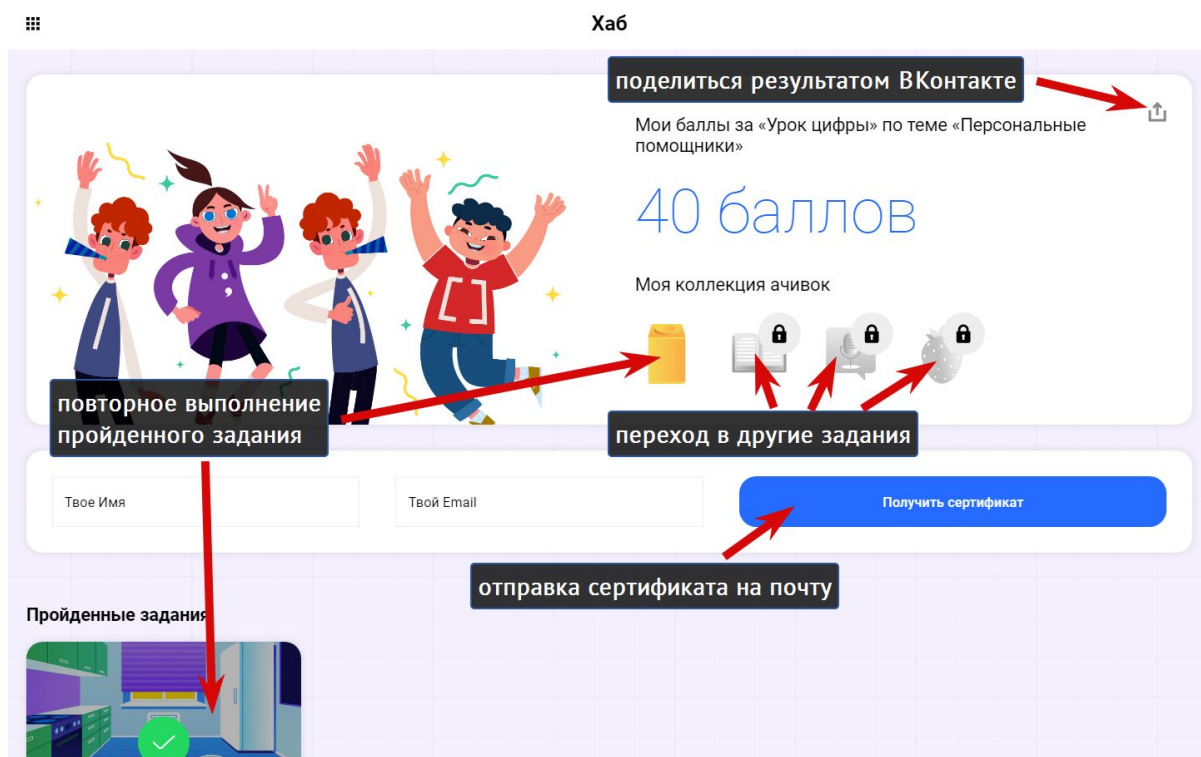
Хаб

поделиться результатом ВКонтакте

Мои баллы за «Урок цифры» по теме «Персональные помощники»

40 баллов

Моя коллекция ачивок

повторное выполнение пройденного задания

переход в другие задания

Твое Имя

Твой Email

Получить сертификат

отправка сертификата на почту

Пройденные задания